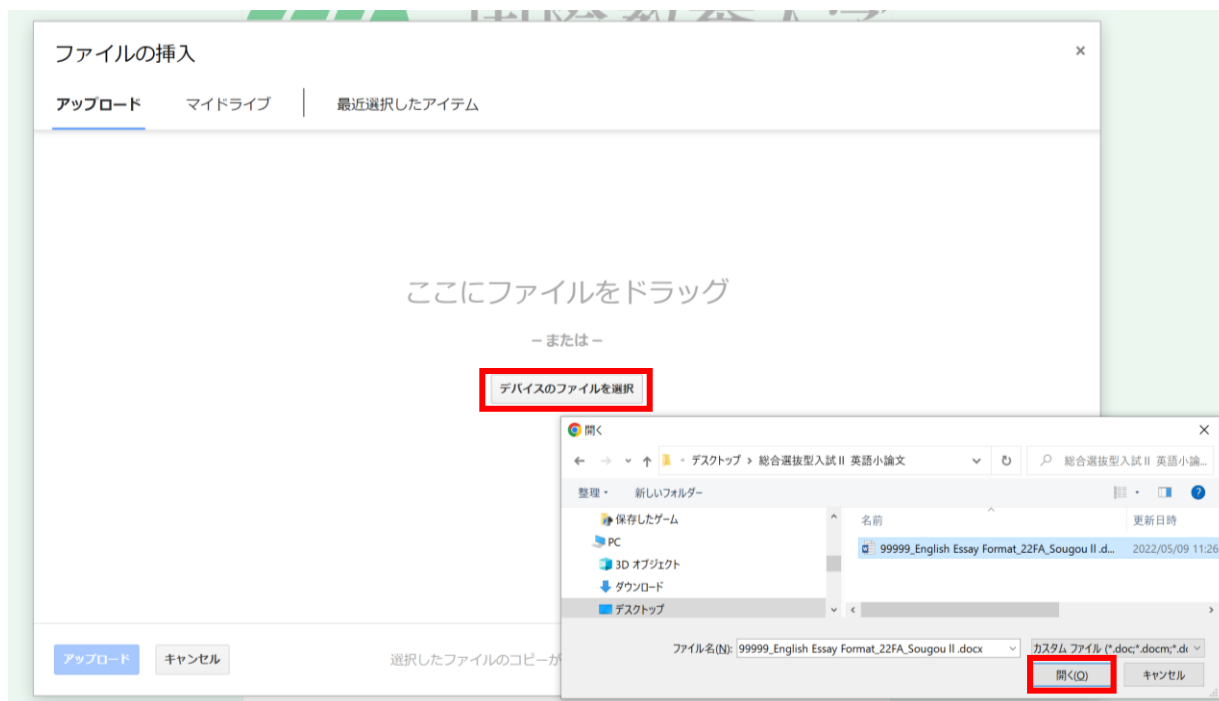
ファイルの挿入

×

アップロード
マイドライブ
最近選択したアイテム

ここにファイルをドラッグ

– または –

デバイスのファイルを選択

アップロード
キャンセル

選択したファイルのコピーが

開く

×

デスクトップ › 総合選抜型入試 II 英語小論文

総合選抜型入試 II 英語小論...

整理 ▾
新しいフォルダー

保存したゲーム
PC
3D オブジェクト
ダウンロード
デスクトップ

名前
更新日時

99999_English Essay Format_22FA_Sougou II .d...
2022/05/09 11:26

ファイル名(N):
99999_English Essay Format_22FA_Sougou II .docx
カスタム ファイル (*.doc;*.docm;*.d

開く(O)
キャンセル